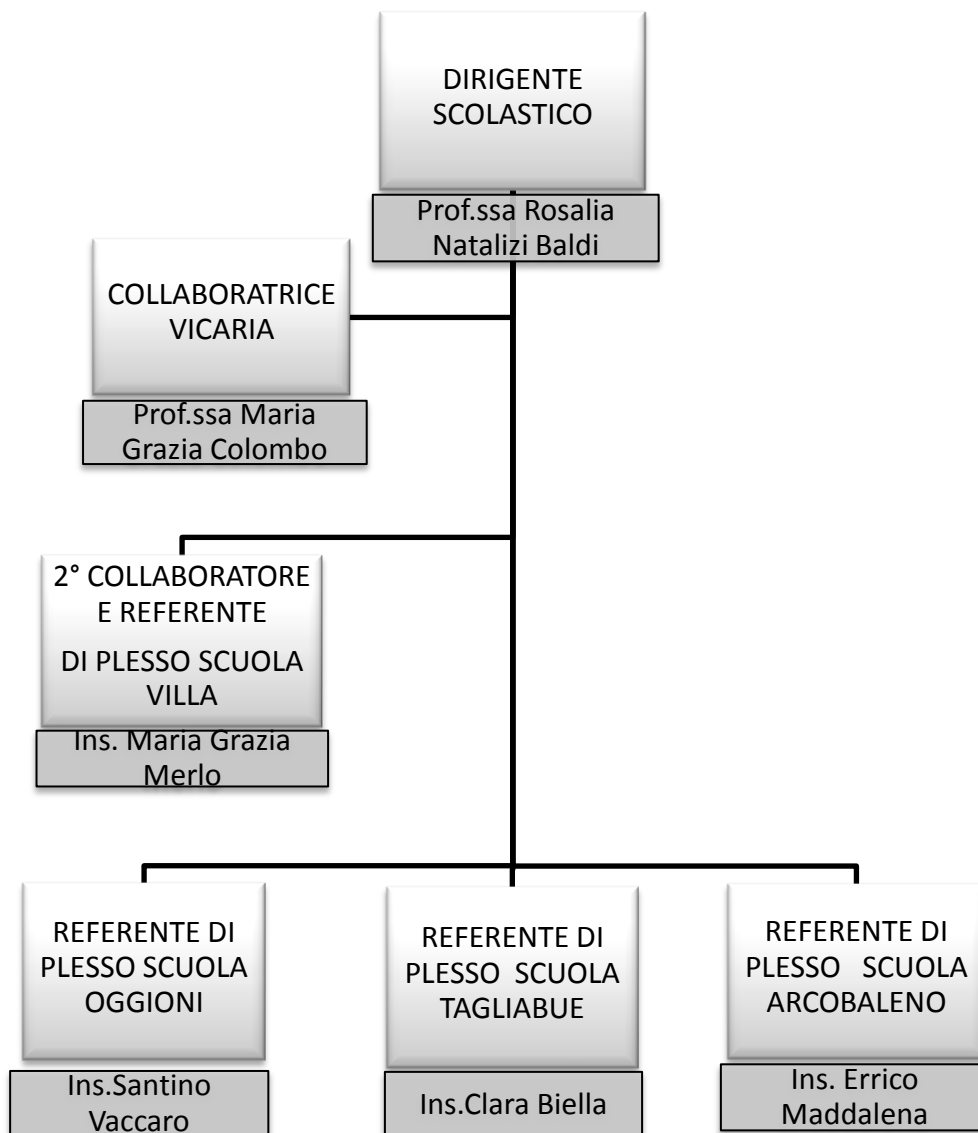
DIRIGENTE SCOLASTICO

Prof.ssa Rosalia Natalizi Baldi

COLLABORATRICE VICARIA

Prof.ssa Maria Grazia Colombo

2° COLLABORATORE E REFERENTE
DI PLESSO SCUOLA VILLA

Ins. Maria Grazia Merlo

REFERENTE DI PLESSO SCUOLA OGGIONI

Ins.Santino Vaccaro

REFERENTE DI PLESSO SCUOLA TAGLIABUE

Ins.Clara Biella

REFERENTE DI PLESSO SCUOLA ARCOBALENO

Ins. Errico Maddalena